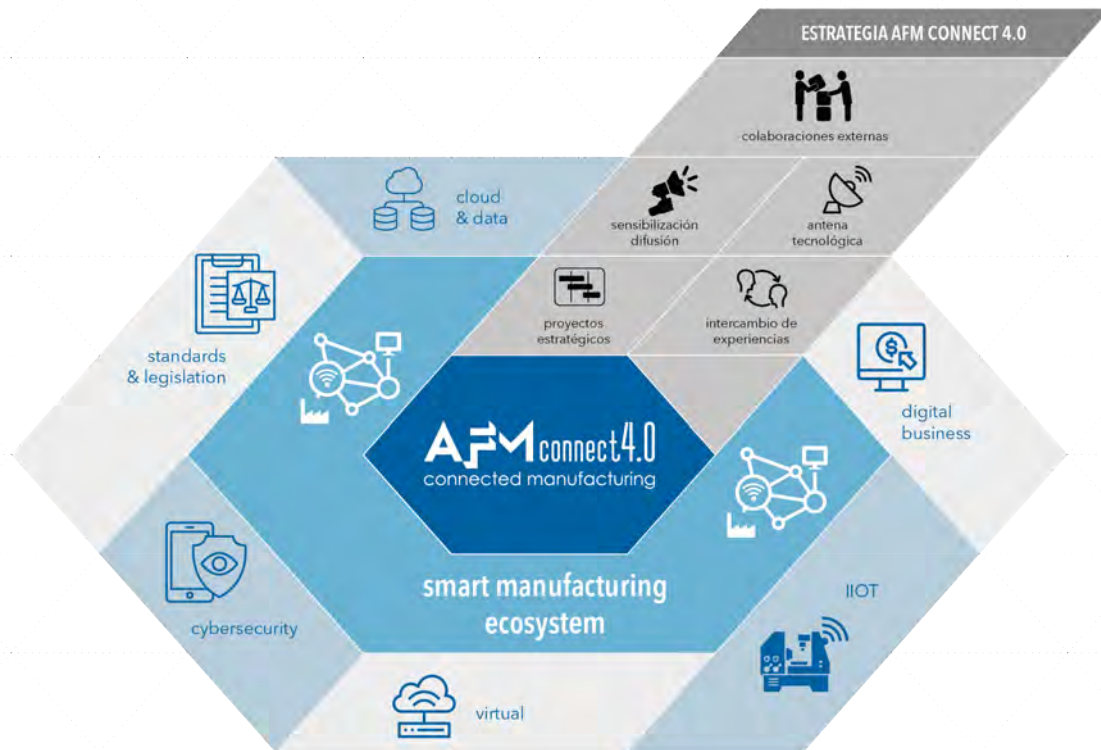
ESTRATEGIA AFM CONNECT 4.0

colaboraciones externas

sensibilización difusión

antena tecnológica

proyectos estratégicos

intercambio de experiencias

cloud & data

standards & legislation

digital business

AFM connect4.0
connected manufacturing

smart manufacturing ecosystem

cybersecurity

IIOT

virtual